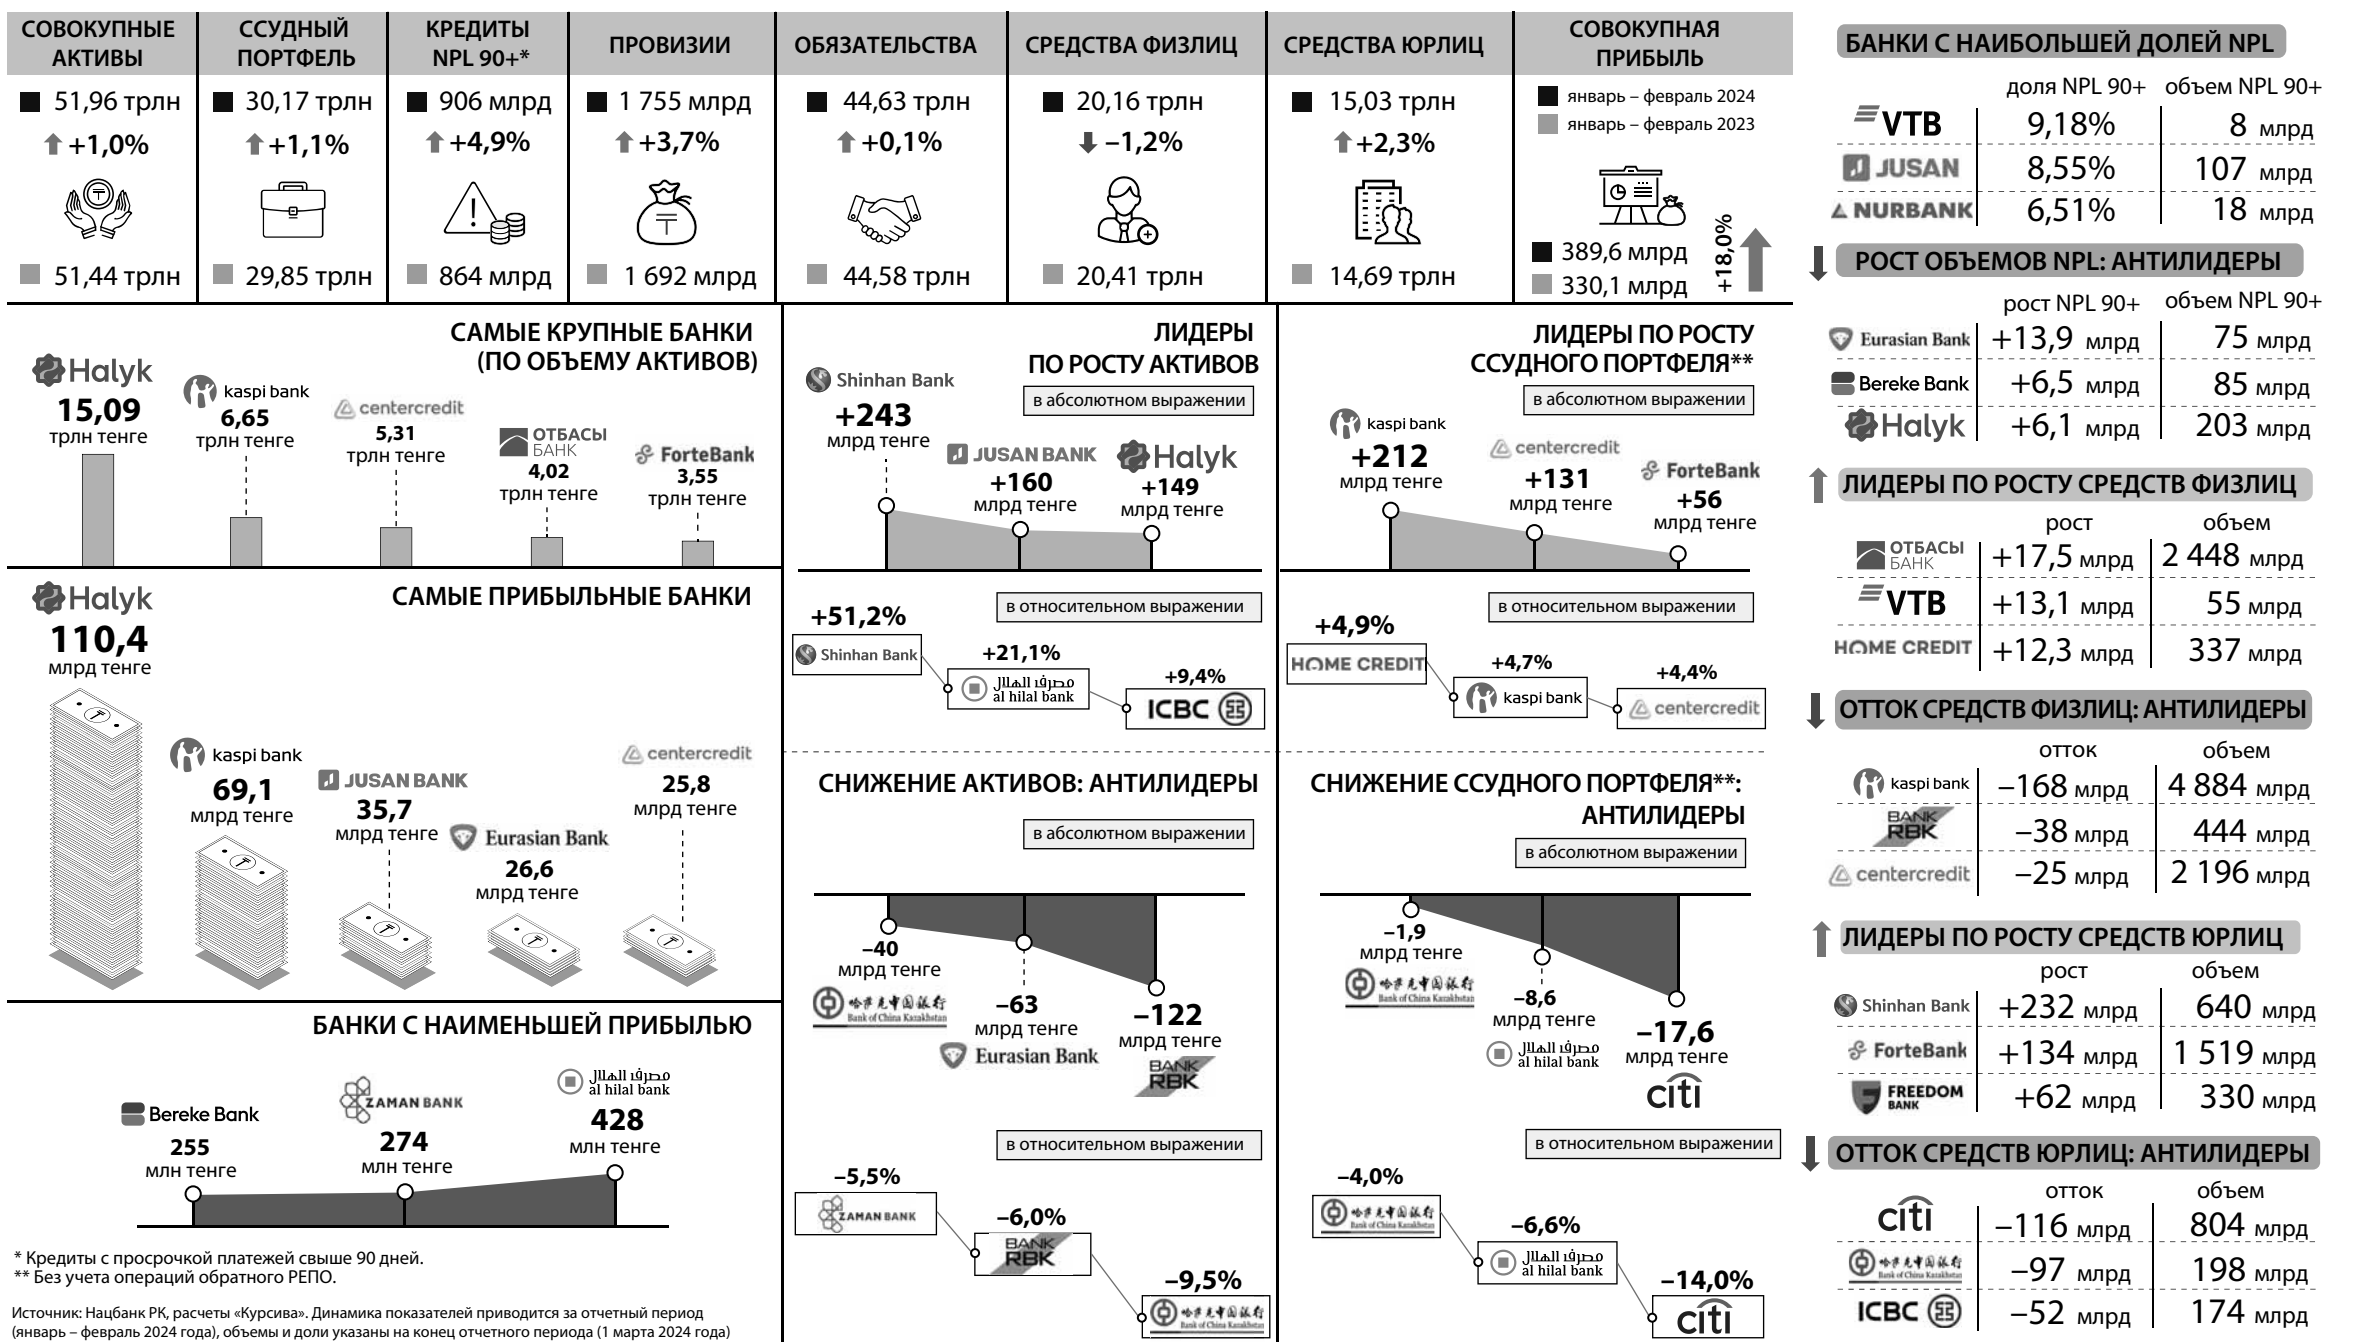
| СОВОКУПНЫЕ АКТИВЫ | ССУДНЫЙ ПОРТФЕЛЬ | КРЕДИТЫ NPL 90+* | ПРОВИЗИИ | ОБЯЗАТЕЛЬСТВА | СРЕДСТВА ФИЗЛИЦ | СРЕДСТВА ЮРЛИЦ | СОВОКУПНАЯ ПРИБЫЛЬ |
|---|---|---|---|---|---|---|---|
| 51,96 трлн | 30,17 трлн | 906 млрд | 1 755 млрд | 44,63 трлн | 20,16 трлн | 15,03 трлн | январь – февраль 2024 |
| +1,0% | +1,1% | +4,9% | +3,7% | +0,1% | –1,2% | +2,3% | январь – февраль 2023 |
| 51,44 трлн | 29,85 трлн | 864 млрд | 1 692 млрд | 44,58 трлн | 20,41 трлн | 14,69 трлн | 389,6 млрд 330,1 млрд +18,0% |

САМЫЕ КРУПНЫЕ БАНКИ (ПО ОБЪЕМУ АКТИВОВ)
Halyk 15,09 трлн тенге
kaspi bank 6,65 трлн тенге
centercredit 5,31 трлн тенге
ОТБАСЫ БАНК 4,02 трлн тенге
ForteBank 3,55 трлн тенге

САМЫЕ ПРИБЫЛЬНЫЕ БАНКИ
Halyk 110,4 млрд тенге
kaspi bank 69,1 млрд тенге
JUSAN BANK 35,7 млрд тенге
Eurasian Bank 26,6 млрд тенге
centercredit 25,8 млрд тенге

БАНКИ С НАИМЕНЬШЕЙ ПРИБЫЛЬЮ
Bereke Bank 255 млн тенге
ZAMAN BANK 274 млн тенге
مصرف الهلال al hilal bank 428 млн тенге

* Кредиты с просрочкой платежей свыше 90 дней.
** Без учета операций обратного РЕПО.

Источник: Нацбанк РК, расчеты «Курсива». Динамика показателей приводится за отчетный период (январь – февраль 2024 года), объемы и доли указаны на конец отчетного периода (1 марта 2024 года)

ЛИДЕРЫ ПО РОСТУ АКТИВОВ
в абсолютном выражении
Shinhan Bank +243 млрд тенге
JUSAN BANK +160 млрд тенге
Halyk +149 млрд тенге
в относительном выражении
+51,2% Shinhan Bank
+21,1% مصرف الهلال al hilal bank
+9,4% ICBC

СНИЖЕНИЕ АКТИВОВ: АНТИЛИДЕРЫ
в абсолютном выражении
–40 млрд тенге Bank of China Kazakhstan
–63 млрд тенге Eurasian Bank
–122 млрд тенге BANK RBK
в относительном выражении
–5,5% ZAMAN BANK
–6,0% BANK RBK
–9,5% Bank of China Kazakhstan

ЛИДЕРЫ ПО РОСТУ ССУДНОГО ПОРТФЕЛЯ**
в абсолютном выражении
kaspi bank +212 млрд тенге
centercredit +131 млрд тенге
ForteBank +56 млрд тенге
в относительном выражении
+4,9% HOME CREDIT
+4,7% kaspi bank
+4,4% centercredit

СНИЖЕНИЕ ССУДНОГО ПОРТФЕЛЯ**: АНТИЛИДЕРЫ
в абсолютном выражении
–1,9 млрд тенге Bank of China Kazakhstan
–8,6 млрд тенге مصرف الهلال al hilal bank
–17,6 млрд тенге citi
в относительном выражении
–4,0% Bank of China Kazakhstan
–6,6% مصرف الهلال al hilal bank
–14,0% citi

БАНКИ С НАИБОЛЬШЕЙ ДОЛЕЙ NPL
| | доля NPL 90+ | объем NPL 90+ |
|---|---|---|
| VTB | 9,18% | 8 млрд |
| JUSAN | 8,55% | 107 млрд |
| NURBANK | 6,51% | 18 млрд |

РОСТ ОБЪЕМОВ NPL: АНТИЛИДЕРЫ
| | рост NPL 90+ | объем NPL 90+ |
|---|---|---|
| Eurasian Bank | +13,9 млрд | 75 млрд |
| Bereke Bank | +6,5 млрд | 85 млрд |
| Halyk | +6,1 млрд | 203 млрд |

ЛИДЕРЫ ПО РОСТУ СРЕДСТВ ФИЗЛИЦ
| | рост | объем |
|---|---|---|
| ОТБАСЫ БАНК | +17,5 млрд | 2 448 млрд |
| VTB | +13,1 млрд | 55 млрд |
| HOME CREDIT | +12,3 млрд | 337 млрд |

ОТТОК СРЕДСТВ ФИЗЛИЦ: АНТИЛИДЕРЫ
| | отток | объем |
|---|---|---|
| kaspi bank | –168 млрд | 4 884 млрд |
| BANK RBK | –38 млрд | 444 млрд |
| centercredit | –25 млрд | 2 196 млрд |

ЛИДЕРЫ ПО РОСТУ СРЕДСТВ ЮРЛИЦ
| | рост | объем |
|---|---|---|
| Shinhan Bank | +232 млрд | 640 млрд |
| ForteBank | +134 млрд | 1 519 млрд |
| FREEDOM BANK | +62 млрд | 330 млрд |

ОТТОК СРЕДСТВ ЮРЛИЦ: АНТИЛИДЕРЫ
| | отток | объем |
|---|---|---|
| citi | –116 млрд | 804 млрд |
| Bank of China Kazakhstan | –97 млрд | 198 млрд |
| ICBC | –52 млрд | 174 млрд |